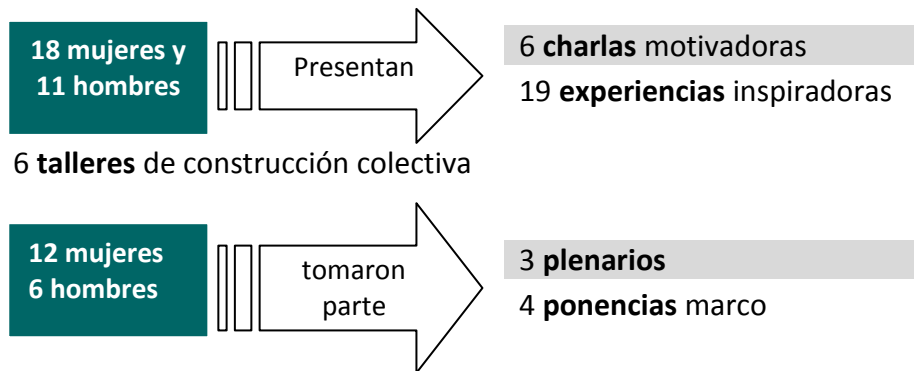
18 mujeres y 11 hombres

Presentan

6 **charlas** motivadoras

19 **experiencias** inspiradoras

6 **talleres** de construcción colectiva

12 mujeres 6 hombres

tomaron parte

3 **plenarios**

4 **ponencias** marco